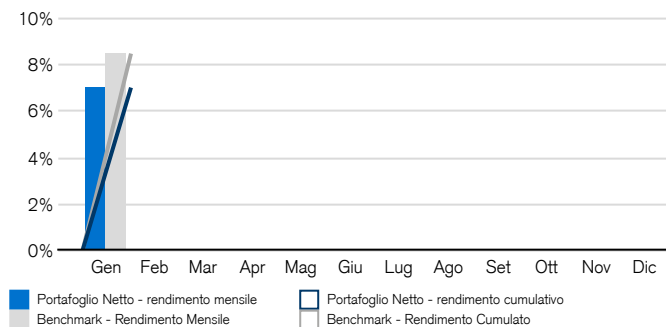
10%
8%
6%
4%
2%
0%

Gen Feb Mar Apr Mag Giu Lug Ago Set Ott Nov Dic

Portafoglio Netto - rendimento mensile
Portafoglio Netto - rendimento cumulativo
Benchmark - Rendimento Mensile
Benchmark - Rendimento Cumulato